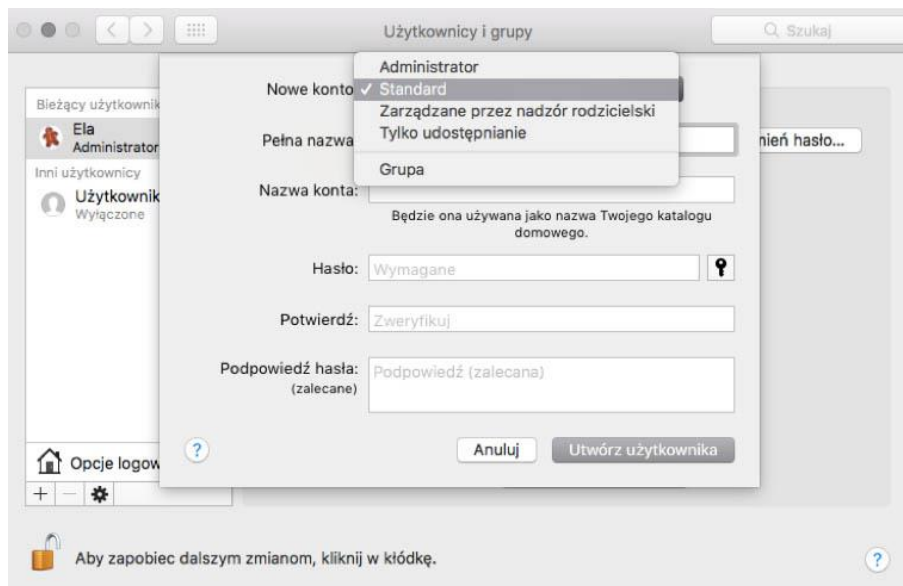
Użytkownicy i grupy

Szukaj

Bieżący użytkownik
Ela
Administrator
Inni użytkownicy
Użytkownik
Wyłączone

Nowe konto
Administrator
✓ Standard
Zarządzane przez nadzór rodzicielski
Tylko udostępnianie
Grupa

Pełna nazwa

nień hasło...

Nazwa konta:

Będzie ona używana jako nazwa Twojego katalogu domowego.

Hasło: Wymagane

Potwierdź: Zweryfikuj

Podpowiedź hasła: (zalecane) Podpowiedź (zalecana)

?

Anuluj

Utwórz użytkownika

Opcje logow

+ —

Aby zapobiec dalszym zmianom, kliknij w kłódkę.

?